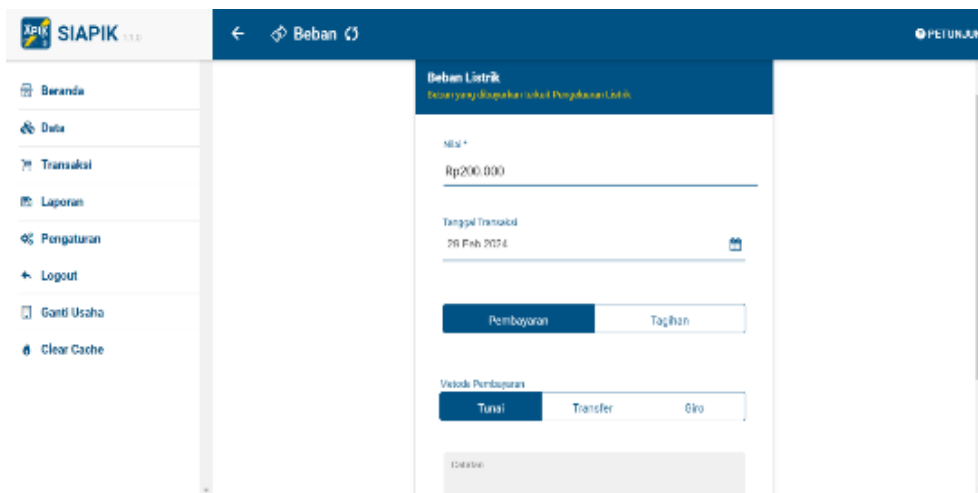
SIAPIK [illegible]

Beranda
Data
Transaksi
Laporan
Pengaturan
Logout
Ganti Usaha
Clear Cache

← Beban

PETUNJU

Beban Listrik
Beban yang dibayarkan terkait Pengeluaran Listrik

Nilai *
Rp200.000

Tanggal Transaksi
28 Feb 2024

Pembayaran
Tagihan

Metode Pembayaran
Tunai
Transfer
Giro

Catatan